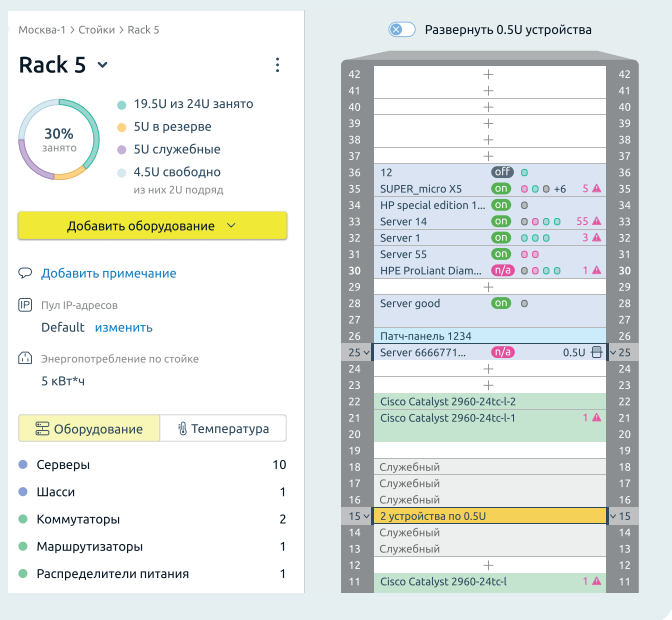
Москва-1 > Стойки > Rack 5

Rack 5

30%
занято

19.5U из 24U занято
5U в резерве
5U служебные
4.5U свободно
из них 2U подряд

Добавить оборудование

Добавить примечание

Пул IP-адресов
Default изменить

Энергопотребление по стойке
5 кВт*ч

Оборудование
Температура

| Серверы | 10 |
|---|---|
| Шасси | 1 |
| Коммутаторы | 2 |
| Маршрутизаторы | 1 |
| Распределители питания | 1 |

Развернуть 0.5U устройства

| | | |
|---|---|---|
| 42 | + | 42 |
| 41 | + | 41 |
| 40 | + | 40 |
| 39 | + | 39 |
| 38 | + | 38 |
| 37 | + | 37 |
| 36 | 12 off | 36 |
| 35 | SUPER_micro X5 on +6 5 | 35 |
| 34 | HP special edition 1... on | 34 |
| 33 | Server 14 on 55 | 33 |
| 32 | Server 1 on 3 | 32 |
| 31 | Server 55 on | 31 |
| 30 | HPE ProLiant Diam... n/a 1 | 30 |
| 29 | + | 29 |
| 28 | Server good on | 28 |
| 27 | | 27 |
| 26 | Патч-панель 1234 | 26 |
| 25 | Server 6666771... n/a 0.5U | 25 |
| 24 | + | 24 |
| 23 | + | 23 |
| 22 | Cisco Catalyst 2960-24tc-l-2 | 22 |
| 21 | Cisco Catalyst 2960-24tc-l-1 1 | 21 |
| 20 | | 20 |
| 19 | | 19 |
| 18 | Служебный | 18 |
| 17 | Служебный | 17 |
| 16 | Служебный | 16 |
| 15 | 2 устройства по 0.5U | 15 |
| 14 | Служебный | 14 |
| 13 | Служебный | 13 |
| 12 | + | 12 |
| 11 | Cisco Catalyst 2960-24tc-l 1 | 11 |